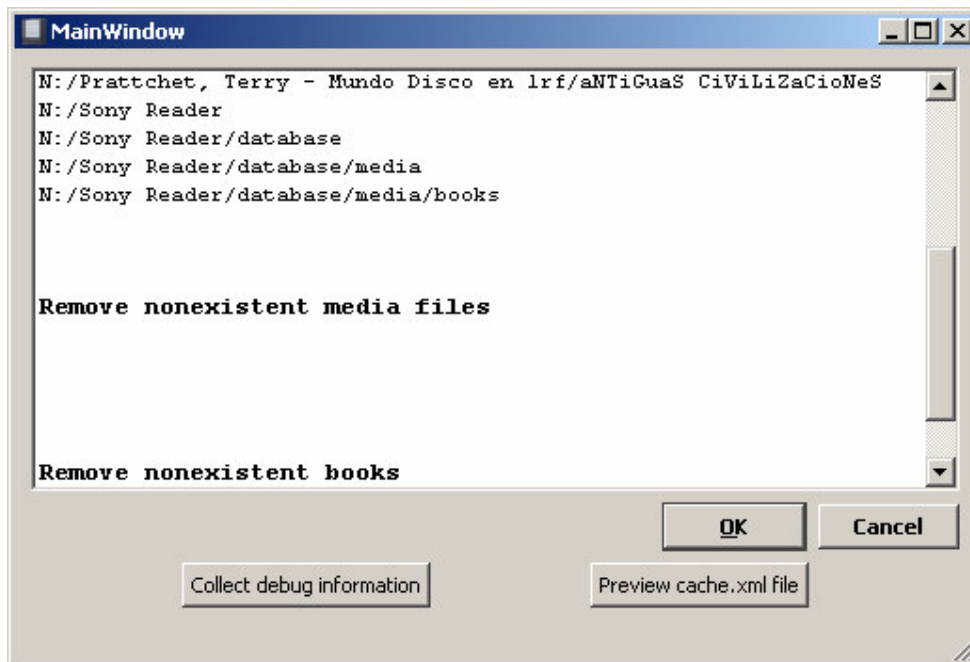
MainWindow

N:/Prattchet, Terry - Mundo Disco en lrf/aNTiGuaS CiViLiZaCioNeS
N:/Sony Reader
N:/Sony Reader/database
N:/Sony Reader/database/media
N:/Sony Reader/database/media/books

Remove nonexistent media files

Remove nonexistent books

OK
Cancel
Collect debug information
Preview cache.xml file